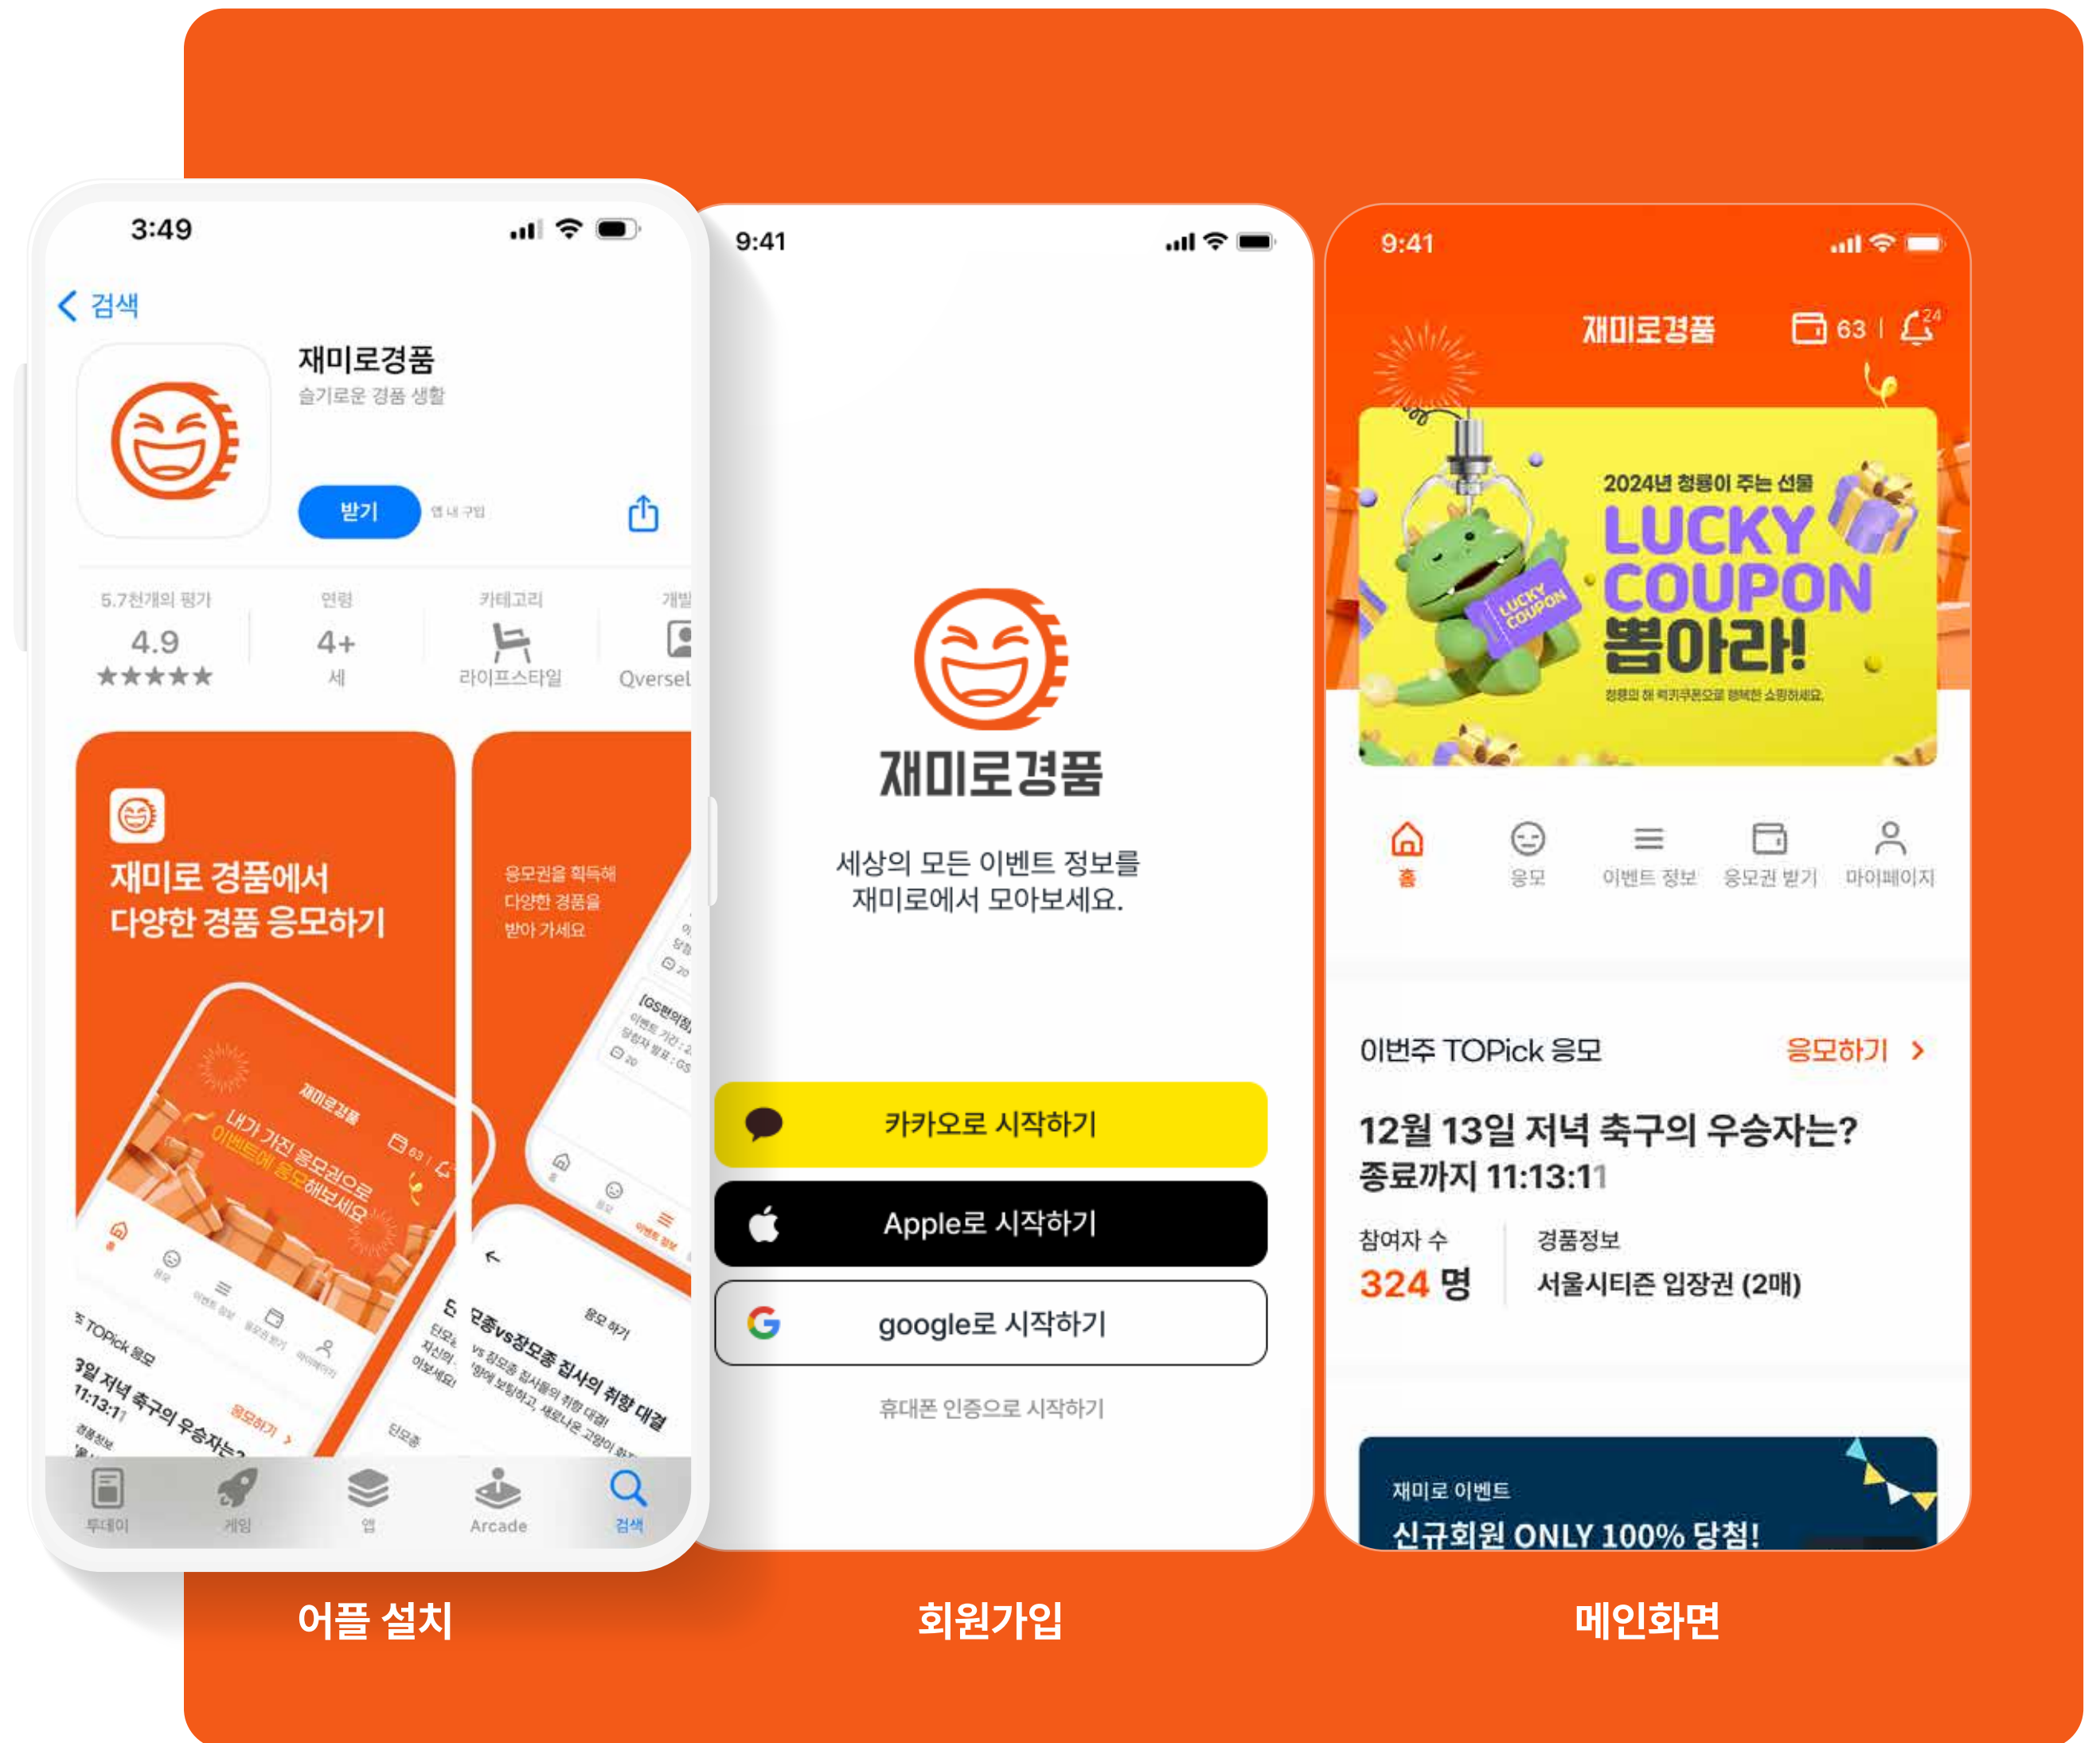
3:49

검색

재미로경품
슬기로운 경품 생활

받기
앱 내 구입

5.7천개의 평가
4.9
★★★★★

연령
4+
세

카테고리
라이프스타일

개발
Qversel

재미로 경품에서
다양한 경품 응모하기

응모권을 획득해
다양한 경품을
받아 가세요

투데이
게임
앱
Arcade
검색

9:41

재미로경품

세상의 모든 이벤트 정보를
재미로에서 모아보세요.

카카오로 시작하기
Apple로 시작하기
google로 시작하기

휴대폰 인증으로 시작하기

9:41

재미로경품
63
24

2024년 청룡이 주는 선물
LUCKY COUPON
뽑아라!
청룡의 해 럭키쿠폰으로 행복한 쇼핑하세요.

홈
응모
이벤트 정보
응모권 받기
마이페이지

이번주 TOPick 응모
응모하기 >

12월 13일 저녁 축구의 우승자는?
종료까지 11:13:11

참여자 수
324 명

경품정보
서울시티즌 입장권 (2매)

재미로 이벤트
신규회원 ONLY 100% 당첨!

어플 설치
회원가입
메인화면